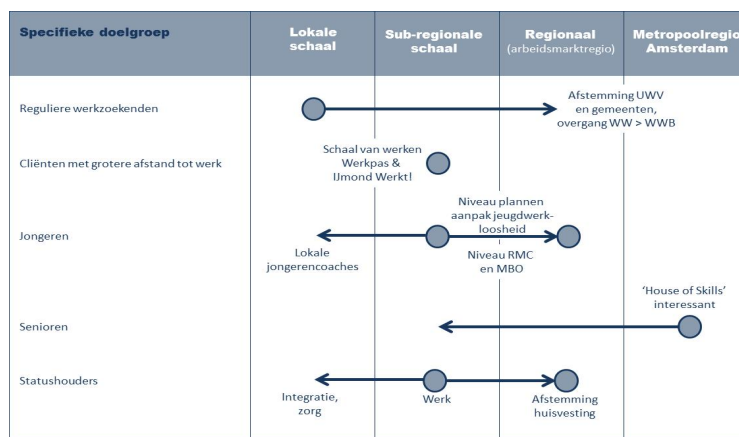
| Specifieke doelgroep | Lokale schaal | Sub-regionale schaal | Regionaal (arbeidsmarktregio) | Metropoolregio Amsterdam |
|---|---|---|---|---|

Reguliere werkzoekenden

Afstemming UWV en gemeenten, overgang WW > WWB

Cliënten met grotere afstand tot werk

Schaal van werken Werkpas & IJmond Werkt!

Jongeren

Niveau plannen aanpak jeugdwerkloosheid

Lokale jongerencoaches

Niveau RMC en MBO

'House of Skills' interessant

Senioren

Statushouders

Integratie, zorg

Werk

Afstemming huisvesting